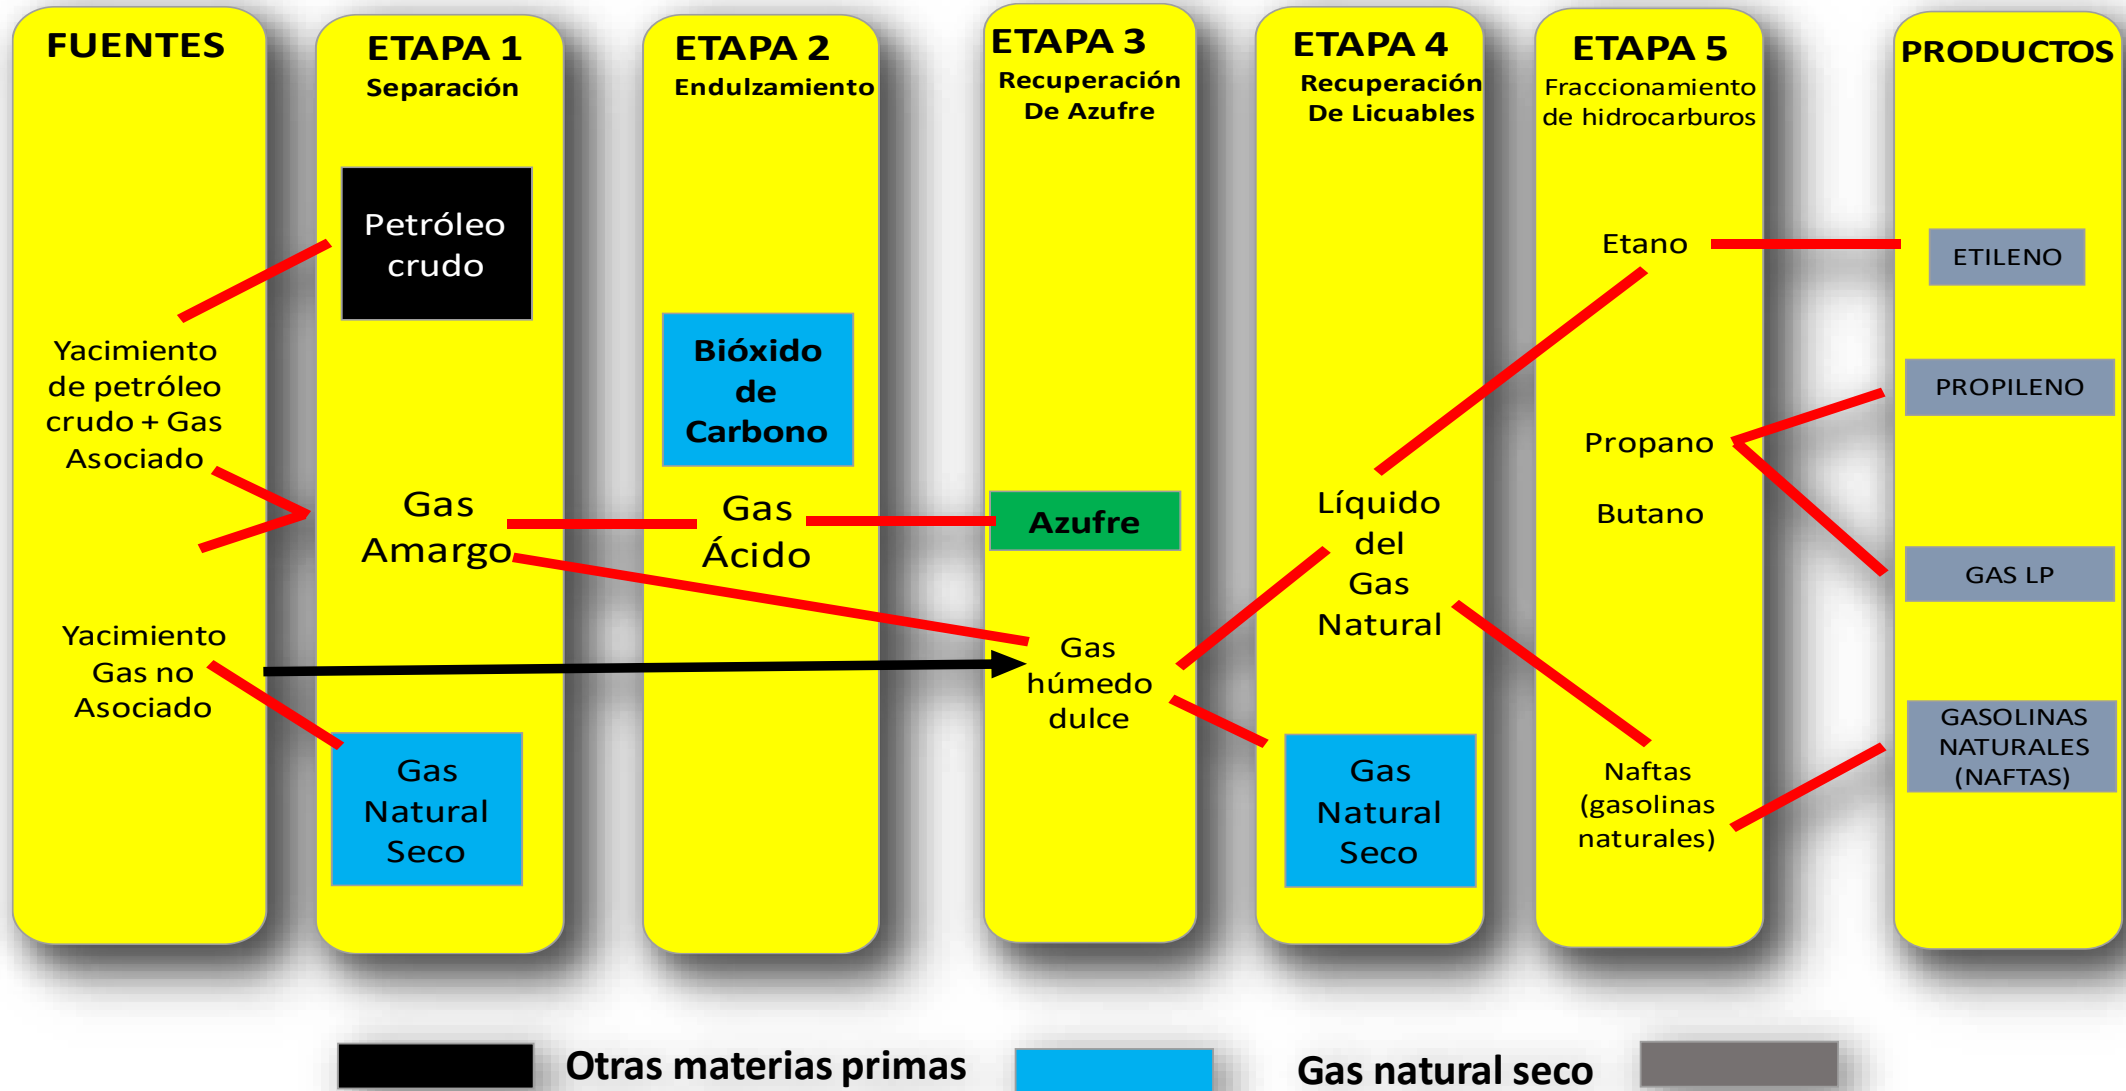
FUENTES

Yacimiento de petróleo crudo + Gas Asociado

Yacimiento Gas no Asociado

ETAPA 1
Separación

Petróleo crudo

Gas Amargo

Gas Natural Seco

ETAPA 2
Endulzamiento

Bióxido de Carbono

Gas Ácido

ETAPA 3
Recuperación De Azufre

Azufre

Gas húmedo dulce

ETAPA 4
Recuperación De Licuables

Líquido del Gas Natural

Gas Natural Seco

ETAPA 5
Fraccionamiento de hidrocarburos

Etano

Propano

Butano

Naftas (gasolinas naturales)

PRODUCTOS

ETILENO

PROPILENO

GAS LP

GASOLINAS NATURALES (NAFTAS)

Otras materias primas

Gas natural seco